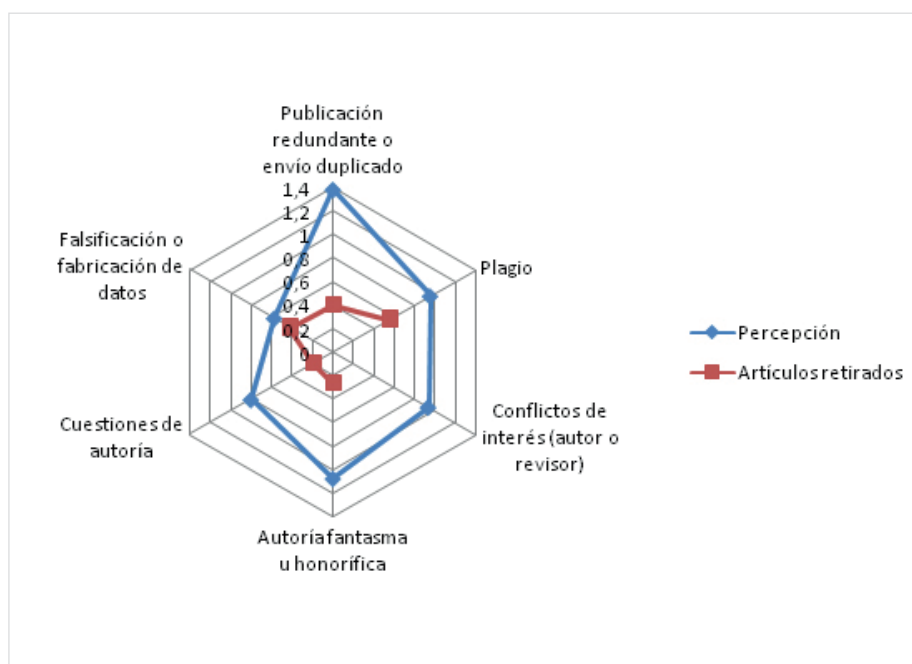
Publicación redundante o envío duplicado

1,4
1,2
1
0,8
0,6
0,4
0,2
0

Plagio

Conflictos de interés (autor o revisor)

Autoría fantasma u honorífica

Cuestiones de autoría

Falsificación o fabricación de datos

Percepción
Artículos retirados